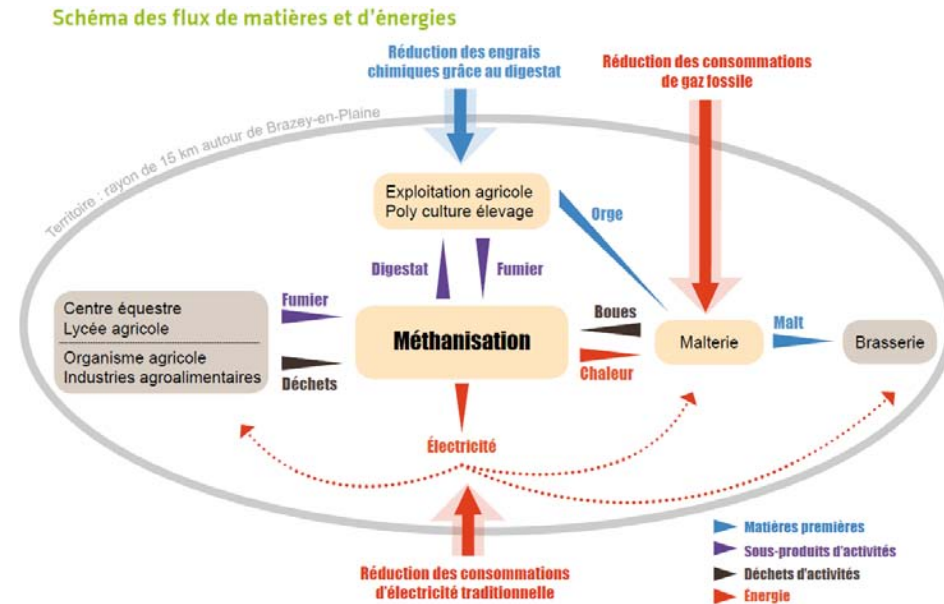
Schéma des flux de matières et d'énergies

Réduction des engrais chimiques grâce au digestat

Réduction des consommations de gaz fossile

Territoire : rayon de 15 km autour de Brazey-en-Plaine

Exploitation agricole
Poly culture élevage

Orge

Digestat

Fumier

Fumier

Centre équestre
Lycée agricole

Organisme agricole
Industries agroalimentaires

Déchets

Méthanisation

Boues

Chaleur

Malterie

Malt

Brasserie

Électricité

Réduction des consommations d'électricité traditionnelle

Matières premières
Sous-produits d'activités
Déchets d'activités
Énergie